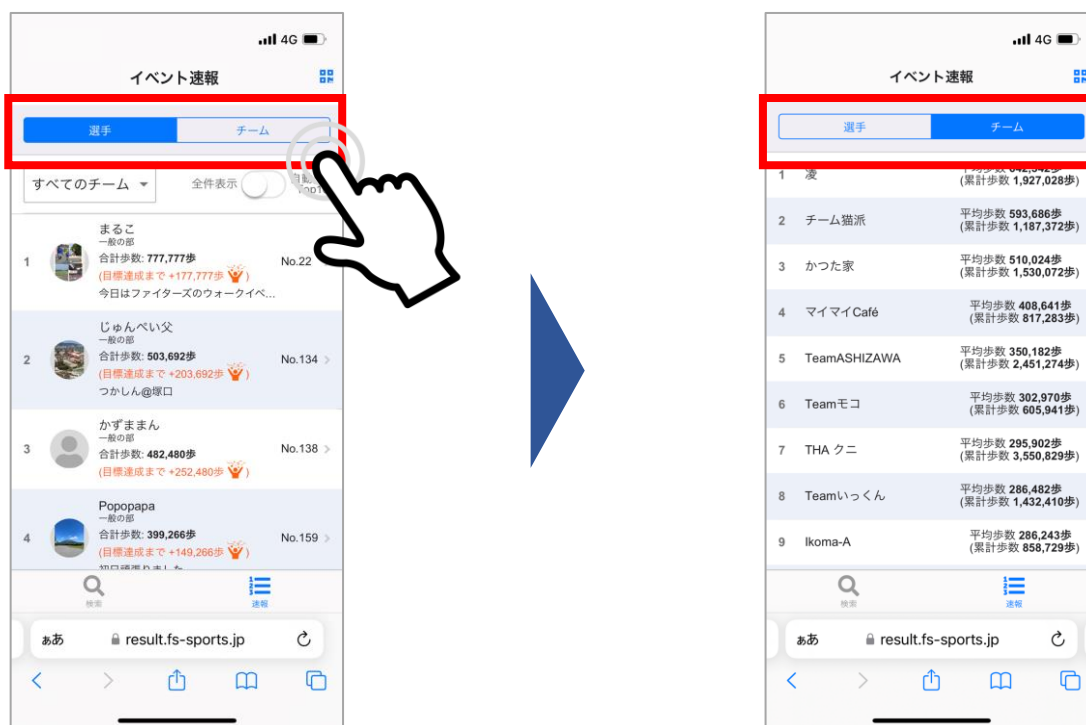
4G

イベント速報

選手 チーム

すべてのチーム ▾ 全件表示 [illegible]

1 まるこ
一般の部
合計歩数: 777,777歩
(目標達成まで +177,777歩)
今日はファイターズのウォークイベ...
No.22

2 じゅんぺい父
一般の部
合計歩数: 503,692歩
(目標達成まで +203,692歩)
つかしん@塚口
No.134 >

3 かずままん
一般の部
合計歩数: 482,480歩
(目標達成まで +252,480歩)
No.138 >

4 Popopapa
一般の部
合計歩数: 399,266歩
(目標達成まで +149,266歩)
No.159 >
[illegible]

検索 速報

ぁあ result.fs-sports.jp

4G

イベント速報

選手 チーム

1 凌 平均歩数 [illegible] (累計歩数 1,927,028歩)
2 チーム猫派 平均歩数 593,686歩 (累計歩数 1,187,372歩)
3 かつた家 平均歩数 510,024歩 (累計歩数 1,530,072歩)
4 マイマイCafé 平均歩数 408,641歩 (累計歩数 817,283歩)
5 TeamASHIZAWA 平均歩数 350,182歩 (累計歩数 2,451,274歩)
6 Teamモコ 平均歩数 302,970歩 (累計歩数 605,941歩)
7 THA クニ 平均歩数 295,902歩 (累計歩数 3,550,829歩)
8 Teamいっくん 平均歩数 286,482歩 (累計歩数 1,432,410歩)
9 Ikoma-A 平均歩数 286,243歩 (累計歩数 858,729歩)

検索 速報

ぁあ result.fs-sports.jp